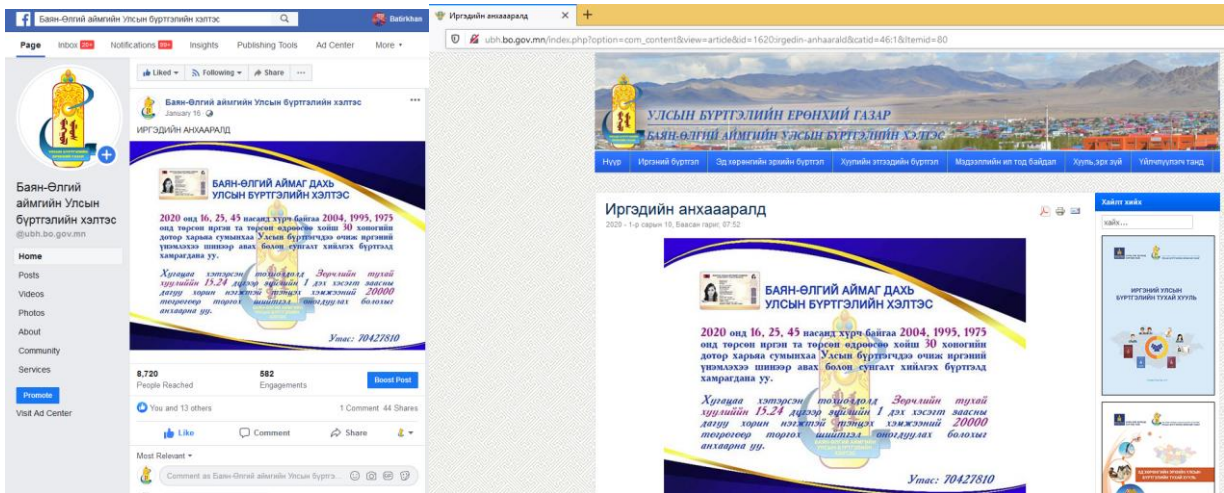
Баян-Өлгий аймгийн Улсын бүртгэлийн хэлтэс

Batirkhan

Page Inbox 20+ Notifications 99+ Insights Publishing Tools Ad Center More

Liked Following Share ···

Баян-Өлгий аймгийн Улсын бүртгэлийн хэлтэс
@ubh.bo.gov.mn

Home
Posts
Videos
Photos
About
Community
Services

Promote
Visit Ad Center

Баян-Өлгий аймгийн Улсын бүртгэлийн хэлтэс
January 16

ИРГЭДИЙН АНХААРАЛД

БАЯН-ӨЛГИЙ АЙМАГ ДАХЬ УЛСЫН БҮРТГЭЛИЙН ХЭЛТЭС

2020 онд 16, 25, 45 насанд хүрч байгаа 2004, 1995, 1975 онд төрсөн иргэн та төрсөн өдрөөсөө хойш 30 хоногийн дотор харьяа сумынхаа Улсын бүртгэгчдээ очиж иргэний үнэмлэхээ шинээр авах болон сунгалт хийлгэж бүртгэлд хамрагдана уу.

Хугацаа хэтэрсэн тохиолдолд Зөрчлийн тухай хуулийн 15.24 дүгээр зүйлийн 1 дэх хэсэгт заасны дагуу хорин нэгжтэй тэнцэх хэмжээний 20000 төгрөгөөр торгох шийтгэл оногдуулах болохыг анхаарна уу.

Утас: 70427810

8,720
People Reached

582
Engagements

Boost Post

You and 13 others

1 Comment 44 Shares

Like Comment Share

Most Relevant

Comment as Баян-Өлгий аймгийн Улсын бүртгэ...

Иргэдийн анхааарал

ubh.bo.gov.mn/index.php?option=com_content&view=article&id=1620:irgedin-anhaarald&catid=46:1&Itemid=80

УЛСЫН БҮРТГЭЛИЙН ЕРӨНХИЙ ГАЗАР
БАЯН-ӨЛГИЙ АЙМГИЙН УЛСЫН БҮРТГЭЛИЙН ХЭЛТЭС

Нүүр | Иргэний бүртгэл | Эд хөрөнгийн эрхийн бүртгэл | Хуулийн этгээдийн бүртгэл | Мэдээллийн ил тод байдал | Хууль,эрх зүй | Үйлчлүүлэгчид танд

Иргэдийн анхааарал
2020 - 1-р сарын 10, Баасан гариг, 07:52

БАЯН-ӨЛГИЙ АЙМАГ ДАХЬ УЛСЫН БҮРТГЭЛИЙН ХЭЛТЭС

2020 онд 16, 25, 45 насанд хүрч байгаа 2004, 1995, 1975 онд төрсөн иргэн та төрсөн өдрөөсөө хойш 30 хоногийн дотор харьяа сумынхаа Улсын бүртгэгчдээ очиж иргэний үнэмлэхээ шинээр авах болон сунгалт хийлгэж бүртгэлд хамрагдана уу.

Хугацаа хэтэрсэн тохиолдолд Зөрчлийн тухай хуулийн 15.24 дүгээр зүйлийн 1 дэх хэсэгт заасны дагуу хорин нэгжтэй тэнцэх хэмжээний 20000 төгрөгөөр торгох шийтгэл оногдуулах болохыг анхаарна уу.

Утас: 70427810

Хайлт хийх
хайх...

ИРГЭНИЙ УЛСЫН БҮРТГЭЛИЙН ТУХАЙ ХУУЛЬ

ЭД ХӨРӨНГИЙН ЭРХИЙН УЛСЫН БҮРТГЭЛИЙН ТУХАЙ ХУУЛЬ